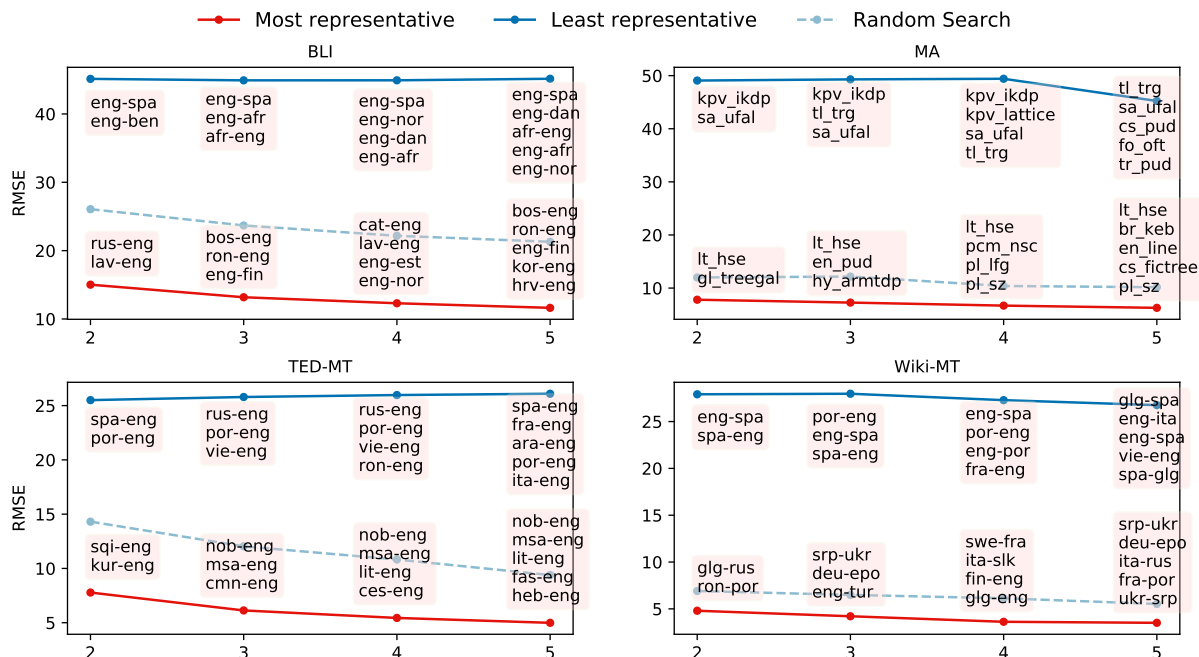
Most representative
Least representative
Random Search

BLI

RMSE

eng-spa
eng-ben

eng-spa
eng-afr
afr-eng

eng-spa
eng-nor
eng-dan
eng-afr

eng-spa
eng-dan
afr-eng
eng-afr
eng-nor

rus-eng
lav-eng

bos-eng
ron-eng
eng-fin

cat-eng
lav-eng
eng-est
eng-nor

bos-eng
ron-eng
eng-fin
kor-eng
hrv-eng

10
20
30
40

2
3
4
5

MA

kpv_ikdp
sa_ufal

kpv_ikdp
tl_trg
sa_ufal

kpv_ikdp
kpv_lattice
sa_ufal
tl_trg

tl_trg
sa_ufal
cs_pud
fo_oft
tr_pud

lt_hse
gl_treegal

lt_hse
en_pud
hy_armtdp

lt_hse
pcm_nsc
pl_lfg
pl_sz

lt_hse
br_keb
en_line
cs_fictree
pl_sz

10
20
30
40
50

2
3
4
5

TED-MT

RMSE

spa-eng
por-eng

rus-eng
por-eng
vie-eng

rus-eng
por-eng
vie-eng
ron-eng

spa-eng
fra-eng
ara-eng
por-eng
ita-eng

sqi-eng
kur-eng

nob-eng
msa-eng
cmn-eng

nob-eng
msa-eng
lit-eng
ces-eng

nob-eng
msa-eng
lit-eng
fas-eng
heb-eng

5
10
15
20
25

2
3
4
5

Wiki-MT

eng-spa
spa-eng

por-eng
eng-spa
spa-eng

eng-spa
por-eng
eng-por
fra-eng

glg-spa
eng-ita
eng-spa
vie-eng
spa-glg

glg-rus
ron-por

srp-ukr
deu-epo
eng-tur

swe-fra
ita-slk
fin-eng
glg-eng

srp-ukr
deu-epo
ita-rus
fra-por
ukr-srp

5
10
15
20
25

2
3
4
5